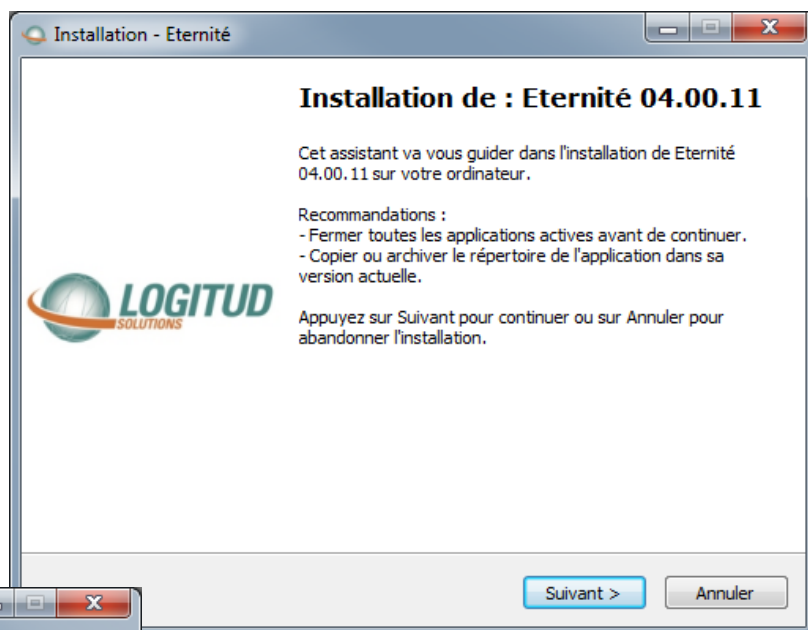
Installation - Eternité

Installation de : Eternité 04.00.11

Cet assistant va vous guider dans l'installation de Eternité 04.00.11 sur votre ordinateur.

Recommandations :
- Fermer toutes les applications actives avant de continuer.
- Copier ou archiver le répertoire de l'application dans sa version actuelle.

Appuyez sur Suivant pour continuer ou sur Annuler pour abandonner l'installation.

LOGITUD
SOLUTIONS

Suivant >
Annuler